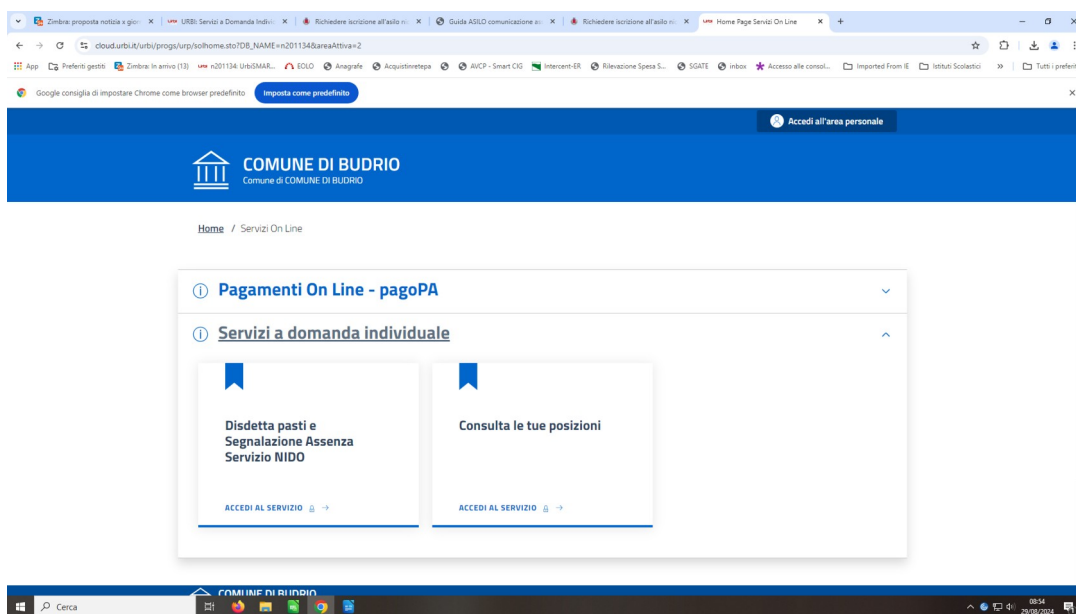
Zimbra: proposta notizia x gior × | URBI: Servizi a Domanda Individ × | Richiedere iscrizione all'asilo ni × | Guida ASILO comunicazione a × | Richiedere iscrizione all'asilo ni × | Home Page Servizi On Line × +

cloud.urbi.it/urbi/progs/urp/solhome.sto?DB_NAME=n201134&areaAttiva=2

App | Preferiti gestiti | Zimbra: In arrivo (13) | n201134: UrbiSMAR... | EOLO | Anagrafe | Acquistinretepa | AVCP - Smart CIG | Intercent-ER | Rilevazione Spesa S... | SGATE | inbox | Accesso alle consol... | Imported From IE | Istituti Scolastici | » | Tutti i preferiti

Google consiglia di impostare Chrome come browser predefinito | Imposta come predefinito

Accedi all'area personale

COMUNE DI BUDRIO
Comune di COMUNE DI BUDRIO

Home / Servizi On Line

Pagamenti On Line - pagoPA

Servizi a domanda individuale

Disdetta pasti e Segnalazione Assenza Servizio NIDO

ACCEDI AL SERVIZIO →

Consulta le tue posizioni

ACCEDI AL SERVIZIO →

COMUNE DI BUDRIO

Cerca

08:54
29/08/2024